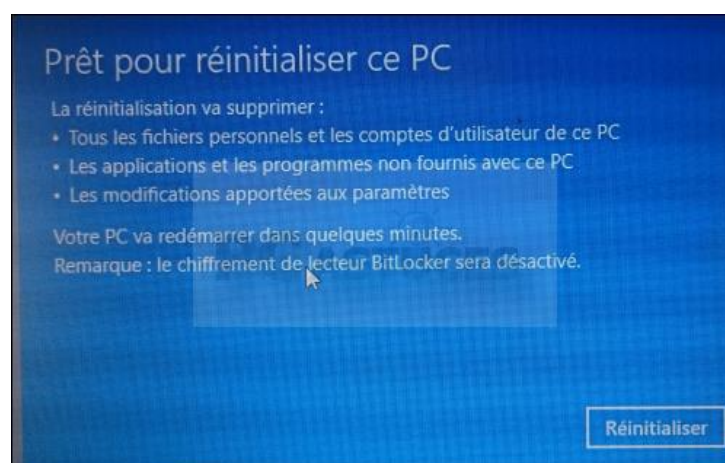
Prêt pour réinitialiser ce PC

La réinitialisation va supprimer :
• Tous les fichiers personnels et les comptes d'utilisateur de ce PC
• Les applications et les programmes non fournis avec ce PC
• Les modifications apportées aux paramètres

Votre PC va redémarrer dans quelques minutes.
Remarque : le chiffrement de lecteur BitLocker sera désactivé.

Réinitialiser